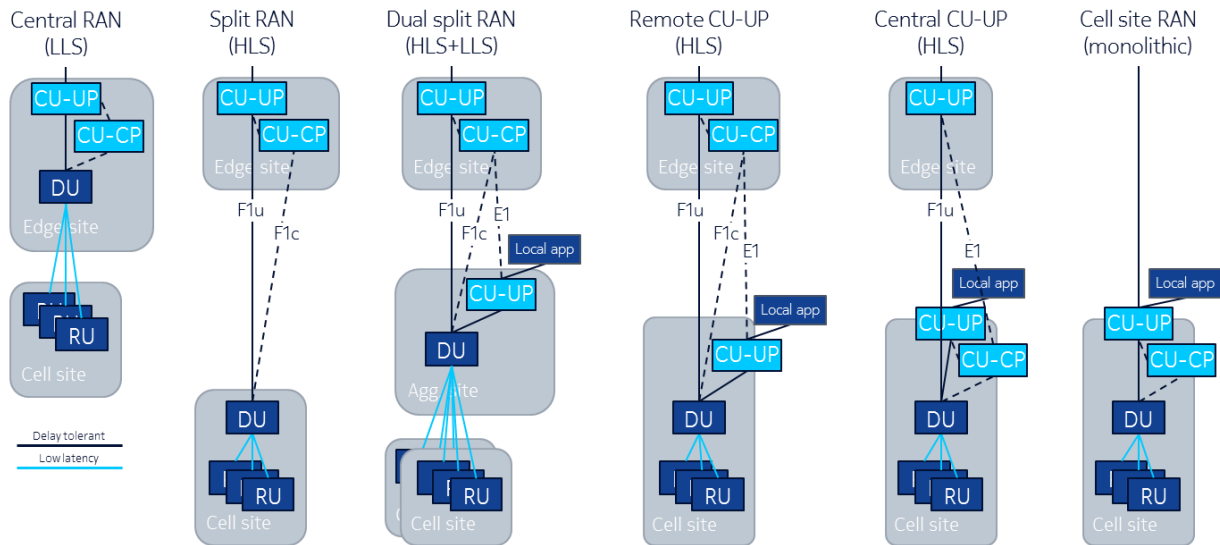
Central RAN (LLS)

CU-UP
CU-CP
DU
Edge site
RU
Cell site

Delay tolerant
Low latency

Split RAN (HLS)

CU-UP
CU-CP
Edge site
F1u
F1c
DU
RU
Cell site

Dual split RAN (HLS+LLS)

CU-UP
CU-CP
Edge site
F1u
F1c
E1
Local app
CU-UP
DU
Agg site
RU
Cell site

Remote CU-UP (HLS)

CU-UP
CU-CP
Edge site
F1u
F1c
E1
Local app
CU-UP
DU
RU
Cell site

Central CU-UP (HLS)

CU-UP
Edge site
F1u
E1
Local app
CU-UP
CU-CP
DU
RU
Cell site

Cell site RAN (monolithic)

Local app
CU-UP
CU-CP
DU
RU
Cell site